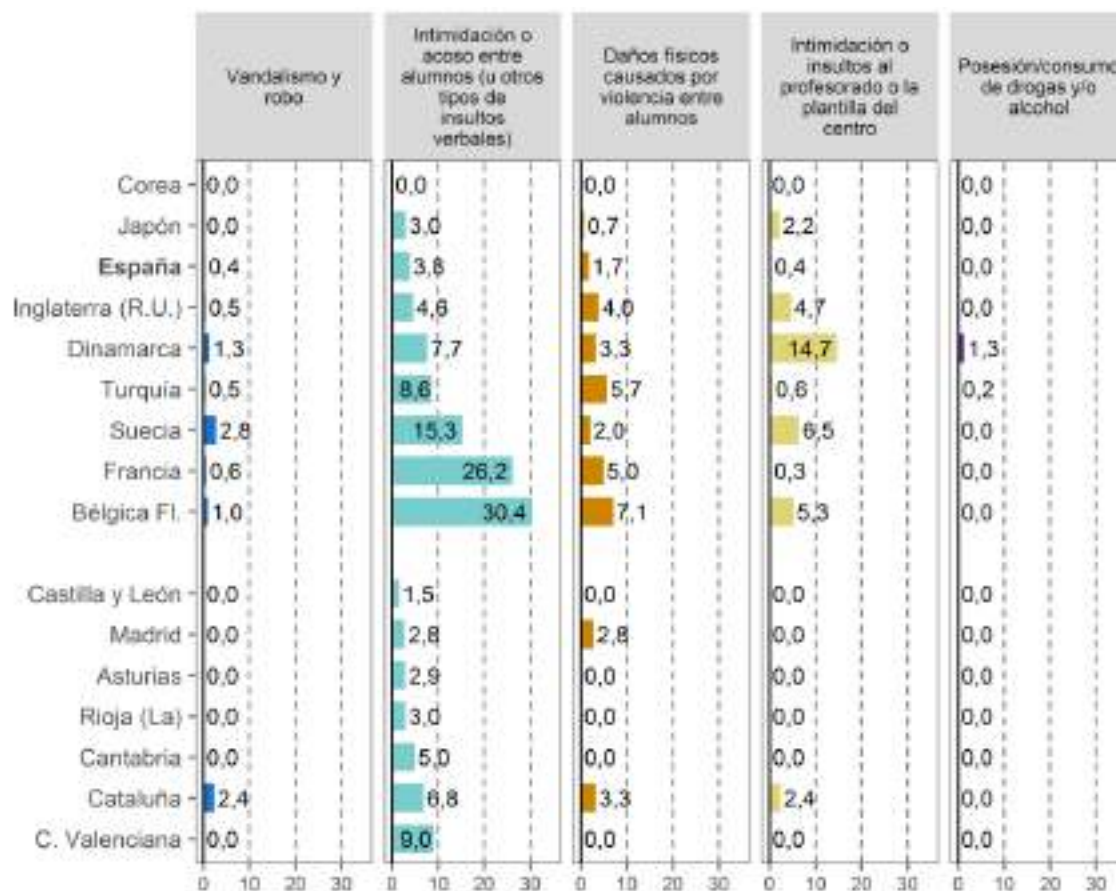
| | Vandalismo y robo | Intimidación o acoso entre alumnos (u otros tipos de insultos verbales) | Daños físicos causados por violencia entre alumnos | Intimidación o insultos al profesorado o la plantilla del centro | Posesión/consumo de drogas y/o alcohol |
|---|---|---|---|---|---|
| Corea | 0,0 | 0,0 | 0,0 | 0,0 | 0,0 |
| Japón | 0,0 | 3,0 | 0,7 | 2,2 | 0,0 |
| España | 0,4 | 3,8 | 1,7 | 0,4 | 0,0 |
| Inglaterra (R.U.) | 0,5 | 4,6 | 4,0 | 4,7 | 0,0 |
| Dinamarca | 1,3 | 7,7 | 3,3 | 14,7 | 1,3 |
| Turquía | 0,5 | 8,6 | 5,7 | 0,6 | 0,2 |
| Suecia | 2,8 | 15,3 | 2,0 | 6,5 | 0,0 |
| Francia | 0,6 | 26,2 | 5,0 | 0,3 | 0,0 |
| Bélgica Fl. | 1,0 | 30,4 | 7,1 | 5,3 | 0,0 |
| Castilla y León | 0,0 | 1,5 | 0,0 | 0,0 | 0,0 |
| Madrid | 0,0 | 2,8 | 2,8 | 0,0 | 0,0 |
| Asturias | 0,0 | 2,9 | 0,0 | 0,0 | 0,0 |
| Rioja (La) | 0,0 | 3,0 | 0,0 | 0,0 | 0,0 |
| Cantabria | 0,0 | 5,0 | 0,0 | 0,0 | 0,0 |
| Cataluña | 2,4 | 6,8 | 3,3 | 2,4 | 0,0 |
| C. Valenciana | 0,0 | 9,0 | 0,0 | 0,0 | 0,0 |

0 10 20 30 0 10 20 30 0 10 20 30 0 10 20 30 0 10 20 30